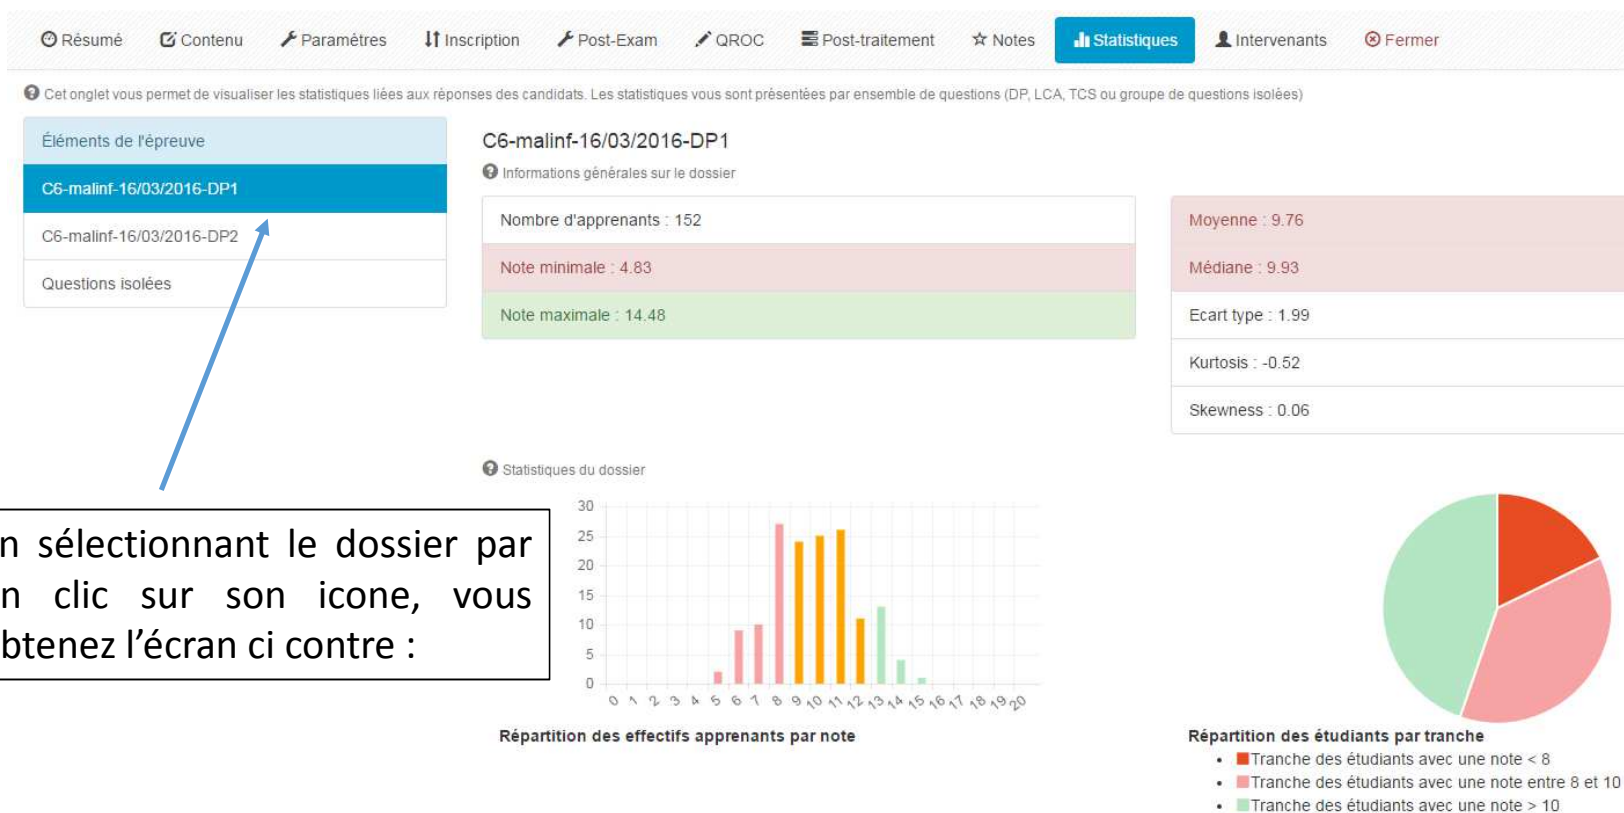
Résumé Contenu Paramètres Inscription Post-Exam QROC Post-traitement Notes Statistiques Intervenants Fermer

Cet onglet vous permet de visualiser les statistiques liées aux réponses des candidats. Les statistiques vous sont présentées par ensemble de questions (DP, LCA, TCS ou groupe de questions isolées)

Éléments de l'épreuve
C6-malinf-16/03/2016-DP1
C6-malinf-16/03/2016-DP2
Questions isolées

C6-malinf-16/03/2016-DP1
Informations générales sur le dossier

Nombre d'apprenants : 152
Note minimale : 4.83
Note maximale : 14.48

Moyenne : 9.76
Médiane : 9.93
Ecart type : 1.99
Kurtosis : -0.52
Skewness : 0.06

Statistiques du dossier

30
25
20
15
10
5
0
0 1 2 3 4 5 6 7 8 9 10 11 12 13 14 15 16 17 18 19 20

Répartition des effectifs apprenants par note

n sélectionnant le dossier par n clic sur son icone, vous btenez l’écran ci contre :

Répartition des étudiants par tranche
• Tranche des étudiants avec une note < 8
• Tranche des étudiants avec une note entre 8 et 10
• Tranche des étudiants avec une note > 10